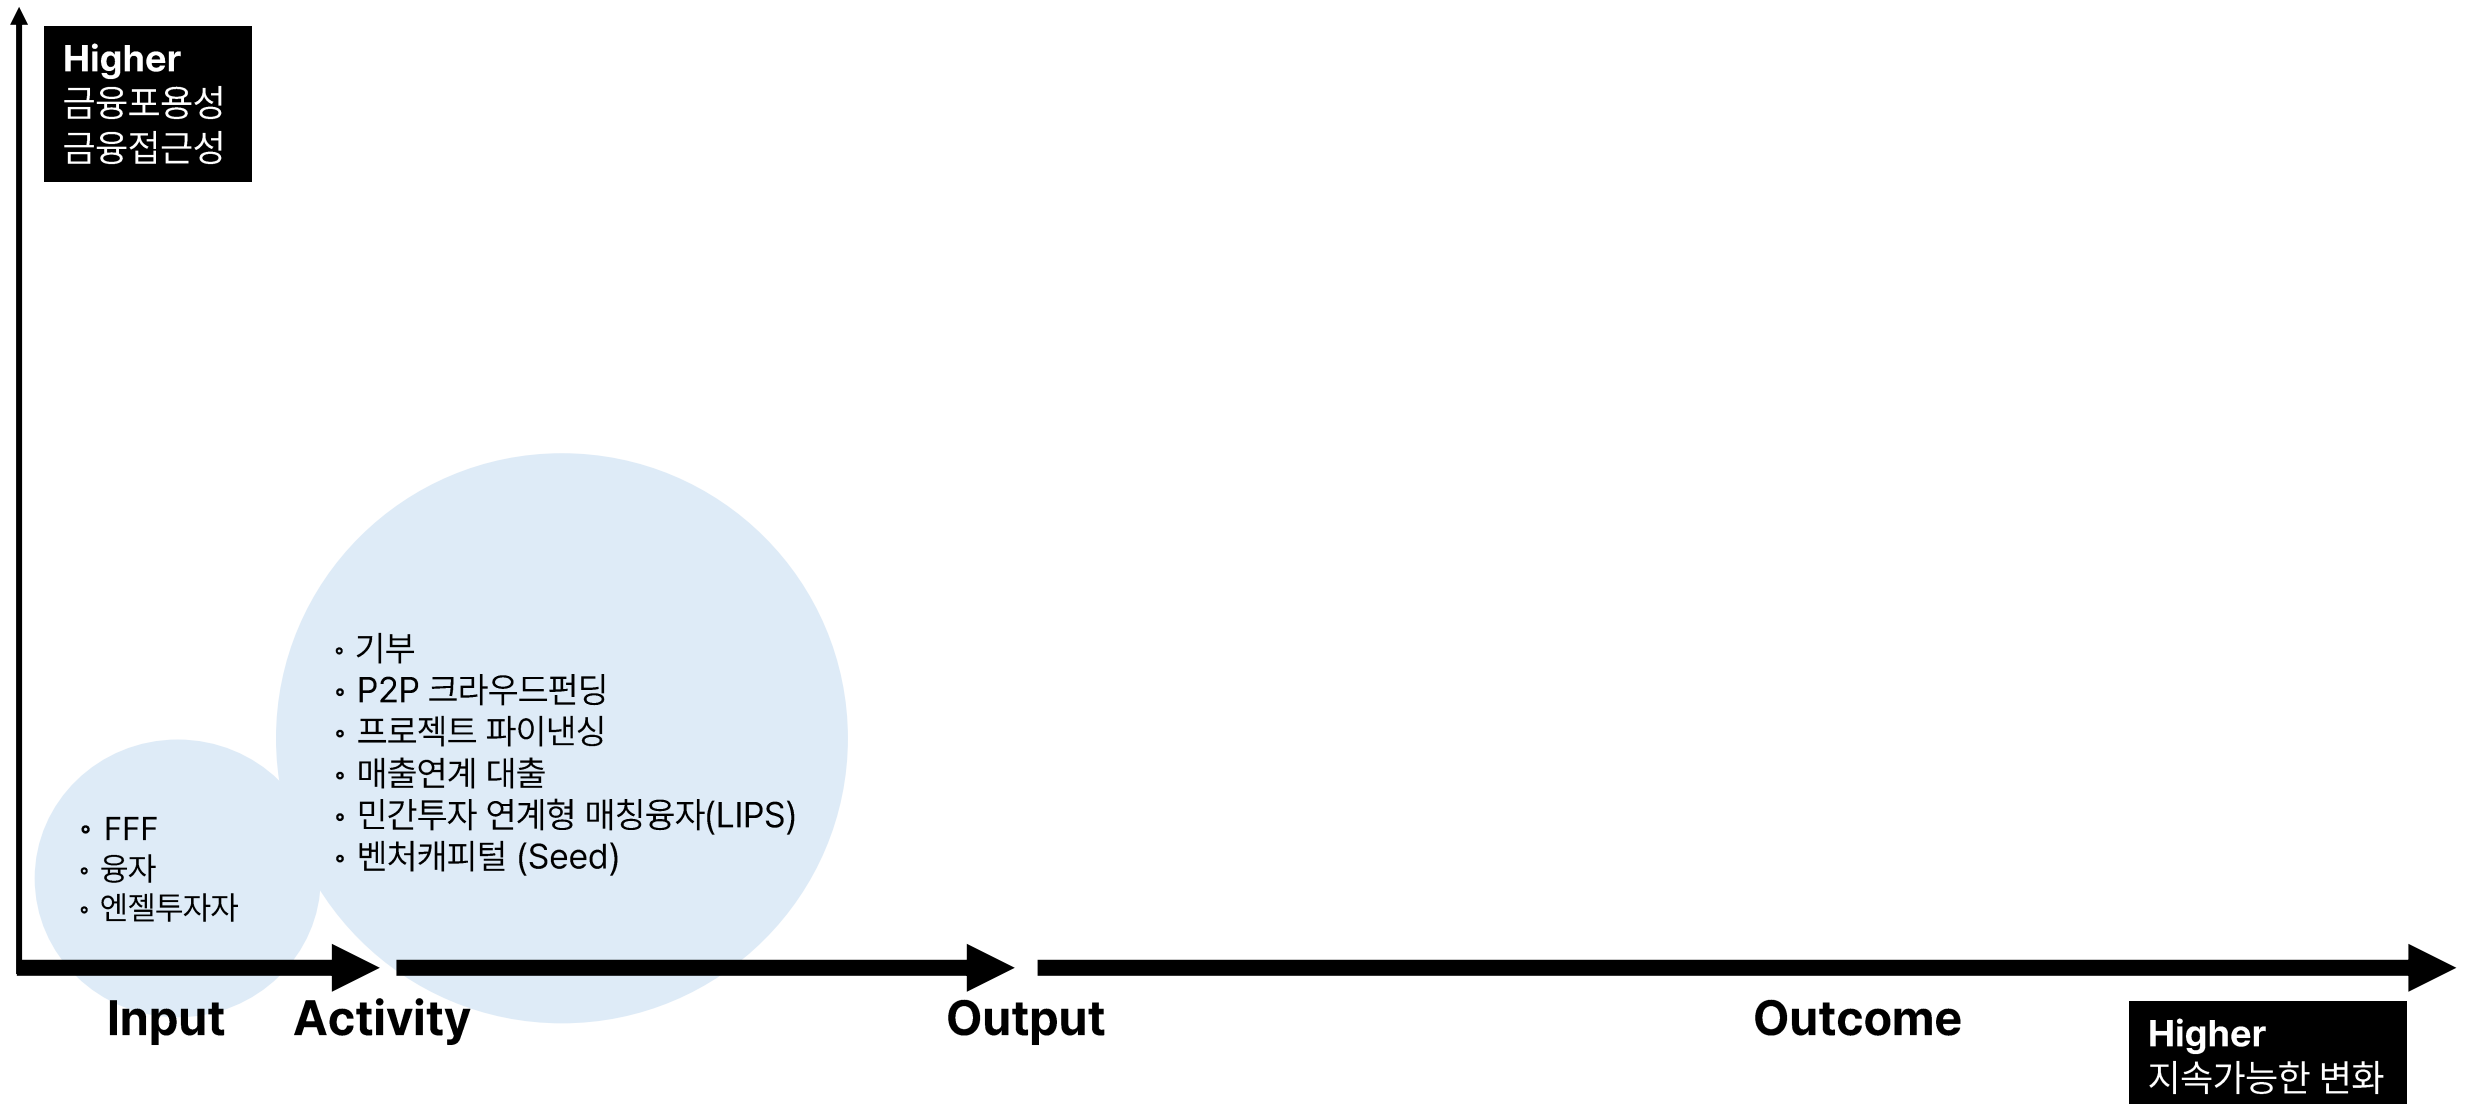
Higher
금융포용성
금융접근성

◦ 기부
◦ P2P 크라우드펀딩
◦ 프로젝트 파이낸싱
◦ 매출연계 대출
◦ 민간투자 연계형 매칭융자(LIPS)
◦ 벤처캐피털 (Seed)

◦ FFF
◦ 융자
◦ 엔젤투자자

Input
Activity
Output
Outcome

Higher
지속가능한 변화